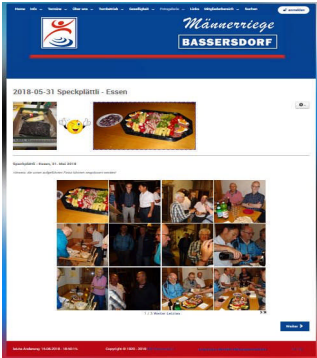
Home Info Vereine Über uns Turnbetrieb Geselligkeit Fotogalerie Links Mitgliederbereich Suchen

Männerriege
BASSERSDORF

2018-05-31 Speckplättli - Essen

Speckplättli - Essen, 31. Mai 2018

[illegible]

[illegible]

Weiter

letzte Änderung: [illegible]   Copyright © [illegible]